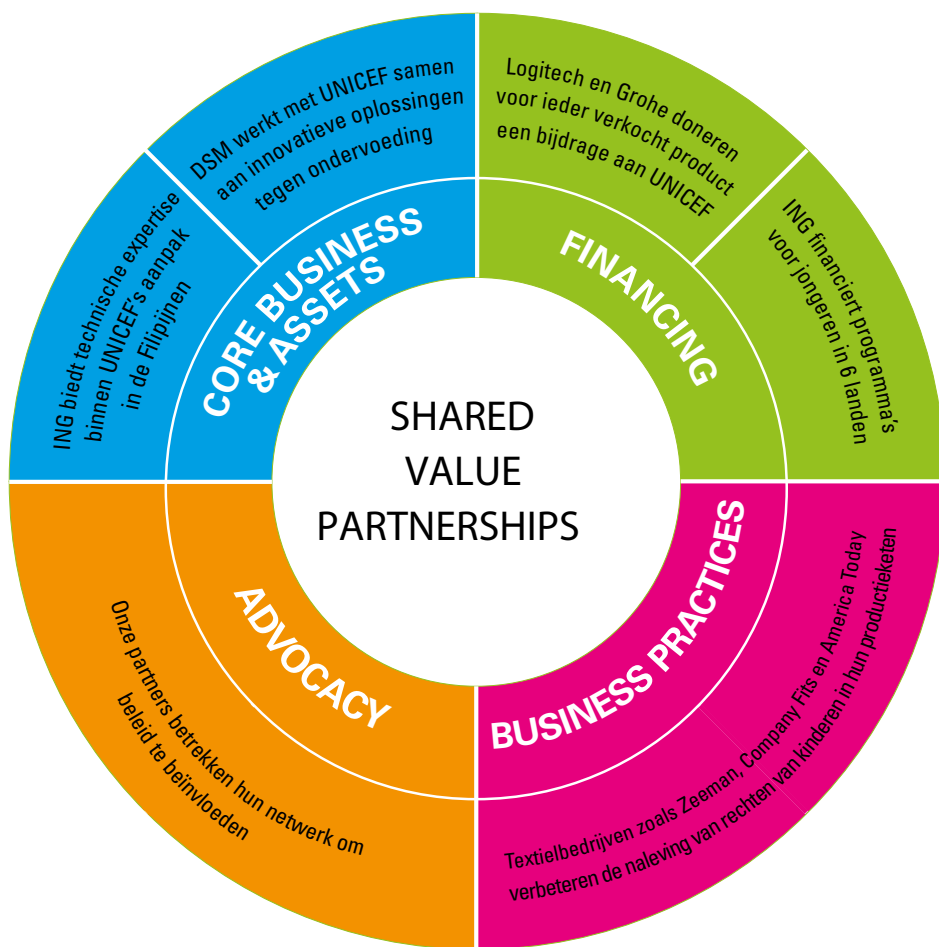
SHARED
VALUE
PARTNERSHIPS

CORE BUSINESS & ASSETS

DSM werkt met UNICEF samen aan innovatieve oplossingen tegen ondervoeding

ING biedt technische expertise binnen UNICEF's aanpak in de Filipijnen

FINANCING

Logitech en Grohe doneren voor ieder verkocht product een bijdrage aan UNICEF

ING financiert programma's voor jongeren in 6 landen

BUSINESS PRACTICES

Textielbedrijven zoals Zeeman, Company Fits en America Today verbeteren de naleving van rechten van kinderen in hun productieketen

ADVOCACY

Onze partners betrekken hun netwerk om beleid te beïnvloeden